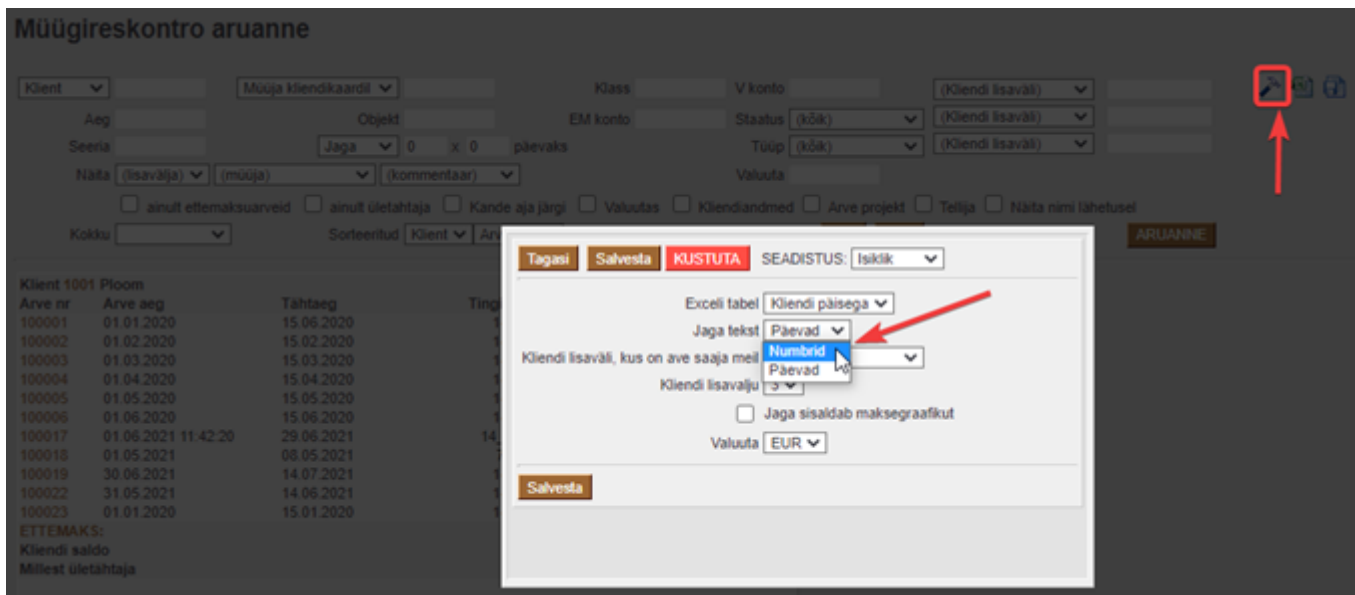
Müügireskontro aruanne

Klient Müüja kliendikaardil Klass V konto (Kliendi lisaväli)

Aeg Objekt EM konto Staatus (kõik) (Kliendi lisaväli)

Seeria Jaga 0 x 0 päevaks Tüüp (kõik) (Kliendi lisaväli)

Näita (lisaväljа) (müüja) (kommentaar) Valuuta

ainult ettemaksuarveid ainult ületähtaja Kande aja järgi Valuutas Kliendiandmed Arve projekt Tellija Näita nimi lähetusel

Kokku Sorteeritud Klient Arv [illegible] ARUANNE

Klient 1001 Ploom

| Arve nr | Arve aeg | Tähtaeg | Ting |
|---|---|---|---|
| 100001 | 01.01.2020 | 15.06.2020 | 1 |
| 100002 | 01.02.2020 | 15.02.2020 | 1 |
| 100003 | 01.03.2020 | 15.03.2020 | 1 |
| 100004 | 01.04.2020 | 15.04.2020 | 1 |
| 100005 | 01.05.2020 | 15.05.2020 | 1 |
| 100006 | 01.06.2020 | 15.06.2020 | 1 |
| 100017 | 01.06.2021 11:42:20 | 29.06.2021 | 14 |
| 100018 | 01.05.2021 | 08.05.2021 | 7 |
| 100019 | 30.06.2021 | 14.07.2021 | 1 |
| 100022 | 31.05.2021 | 14.06.2021 | 1 |
| 100023 | 01.01.2020 | 15.01.2020 | 1 |

ETTEMAKS:
Kliendi saldo
Millest ületähtaja

Tagasi Salvesta KUSTUTA SEADISTUS: Isiklik

Exceli tabel Kliendi päisega

Jaga tekst Päevad

Numbrid
Päevad

Kliendi lisaväli, kus on ave saaja meil

Kliendi lisavalju 3

Jaga sisaldab maksegraafikut

Valuuta EUR

Salvesta